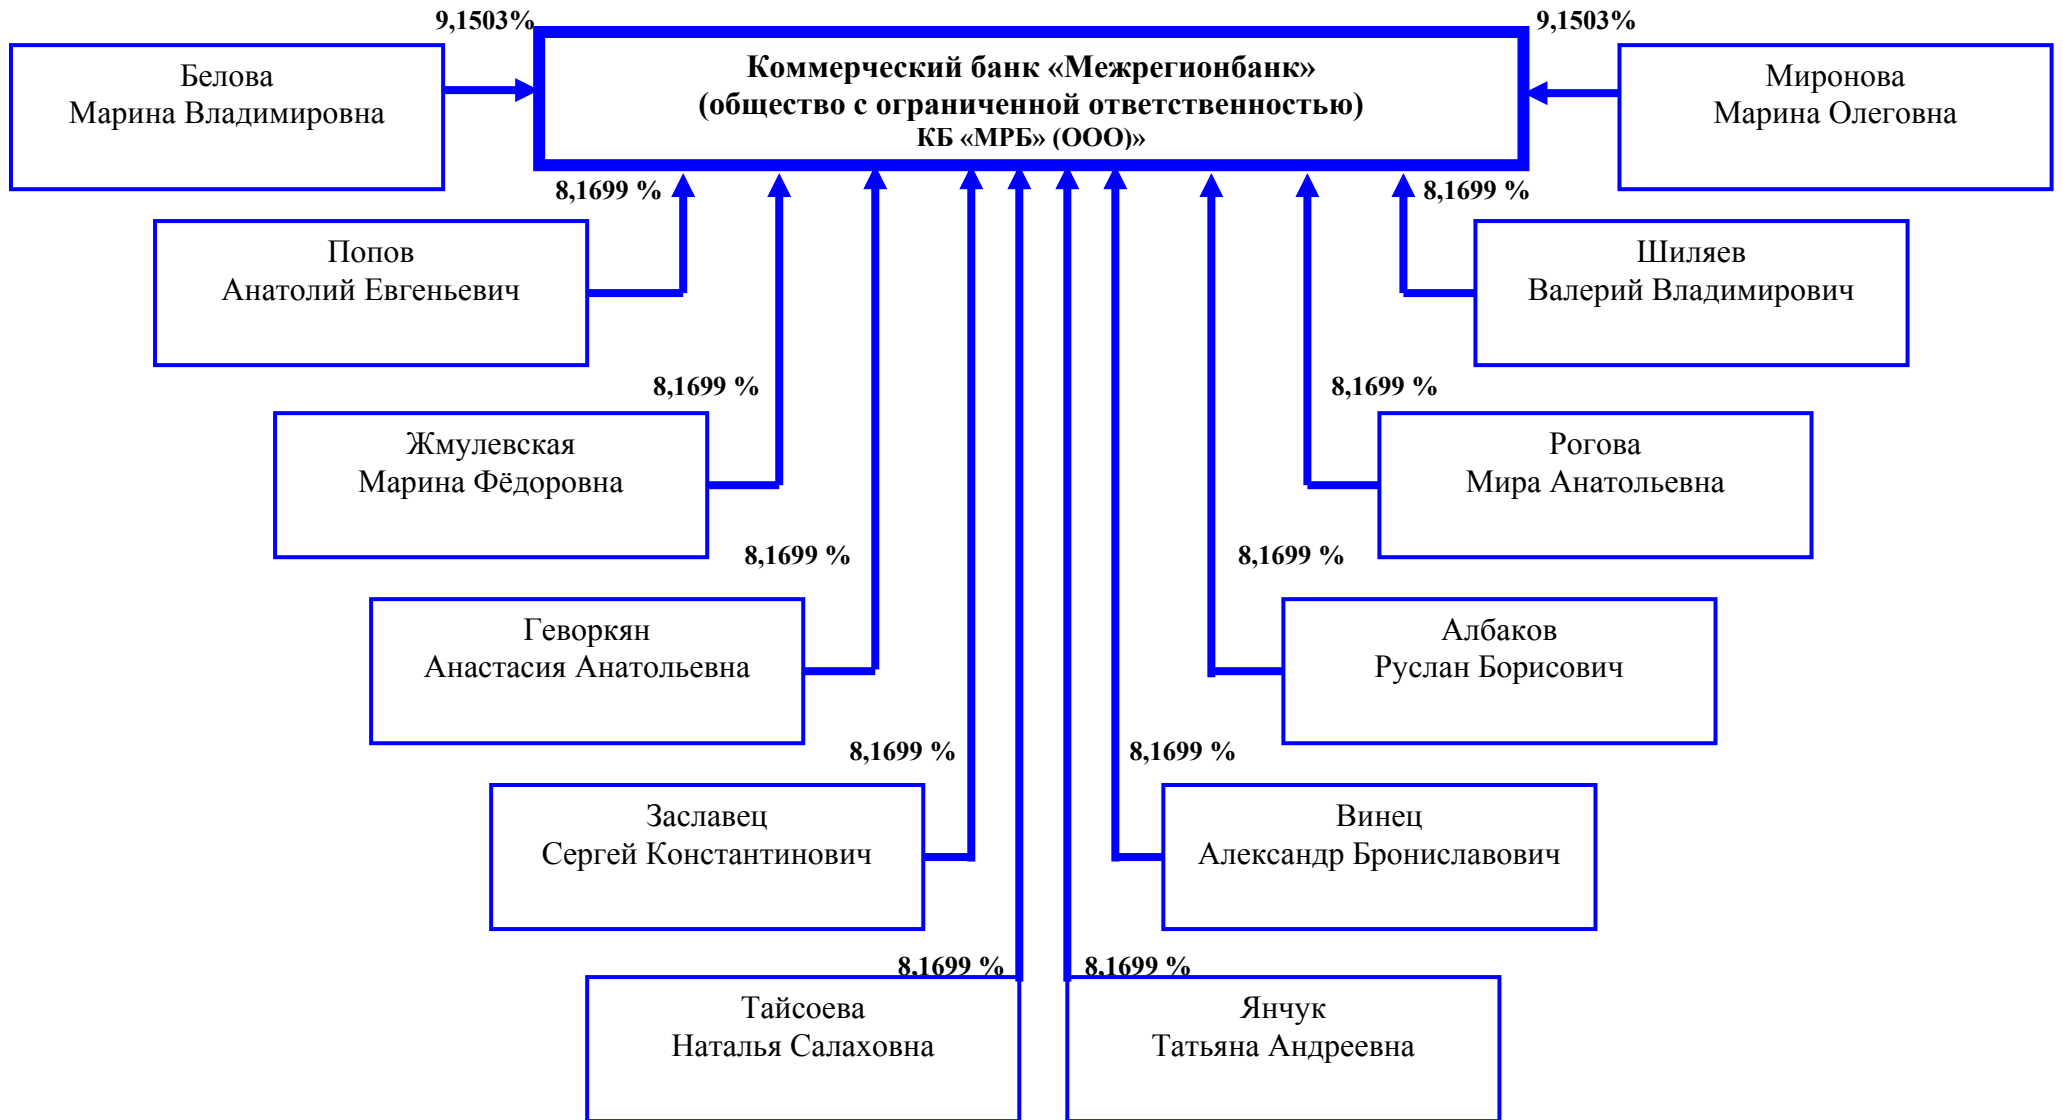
9,1503%

Белова
Марина Владимировна

Коммерческий банк «Межрегионбанк»
(общество с ограниченной ответственностью)
КБ «МРБ» (ООО)»

9,1503%

Миронова
Марина Олеговна

8,1699 %

Попов
Анатолий Евгеньевич

8,1699 %

Шиляев
Валерий Владимирович

8,1699 %

Жмулевская
Марина Фёдоровна

8,1699 %

Рогова
Мира Анатольевна

8,1699 %

Геворкян
Анастасия Анатольевна

8,1699 %

Албаков
Руслан Борисович

8,1699 %

Заславец
Сергей Константинович

8,1699 %

Винец
Александр Брониславович

8,1699 %

Тайсоева
Наталья Салаховна

8,1699 %

Янчук
Татьяна Андреевна